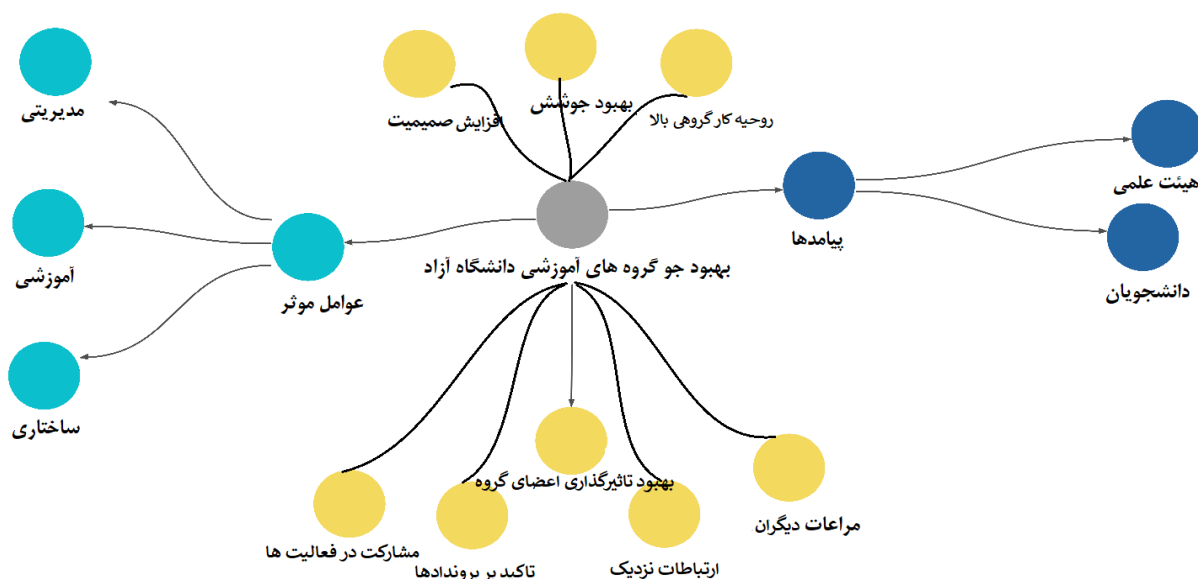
افزایش صمیمیت
بهبود جوشش
روحیه کارگروهی بالا
مدیریتی
آموزشی
ساختاری
عوامل موثر
بهبود جو گروه های آموزشی دانشگاه آزاد
پیامدها
هیئت علمی
دانشجویان
بهبود تاثیرگذاری اعضای گروه
مراعات دیگران
مشارکت در فعالیت ها
تاکید بر بروندادها
ارتباطات نزدیک